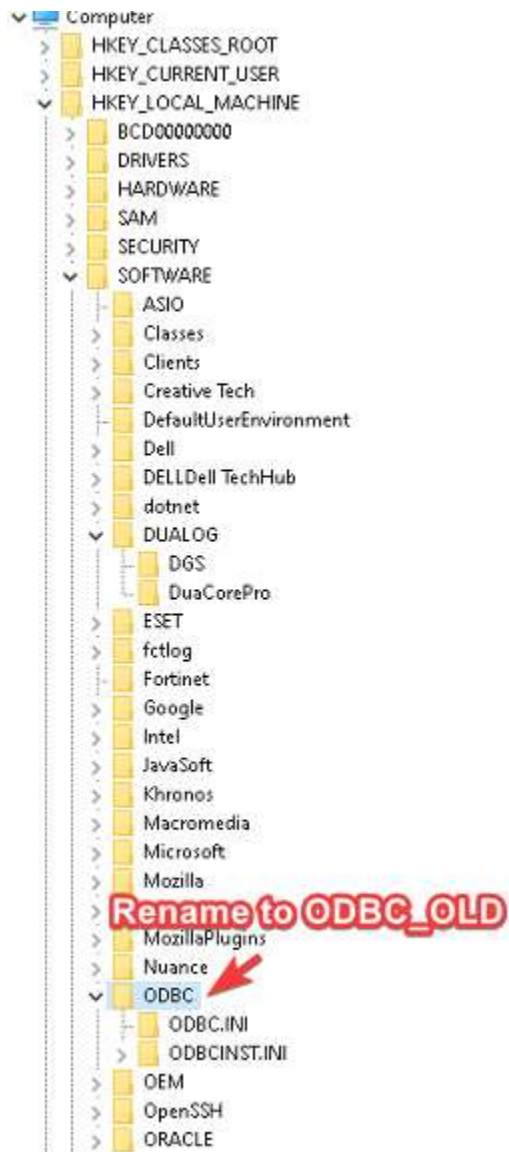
Computer
HKEY_CLASSES_ROOT
HKEY_CURRENT_USER
HKEY_LOCAL_MACHINE
BCD00000000
DRIVERS
HARDWARE
SAM
SECURITY
SOFTWARE
ASIO
Classes
Clients
Creative Tech
DefaultUserEnvironment
Dell
DELLDell TechHub
dotnet
DUALOG
DGS
DuaCorePro
ESET
fctlog
Fortinet
Google
Intel
JavaSoft
Khronos
Macromedia
Microsoft
Mozilla
Rename to ODBC_OLD
MozillaPlugins
Nuance
ODBC
ODBC.INI
ODBCINST.INI
OEM
OpenSSH
ORACLE